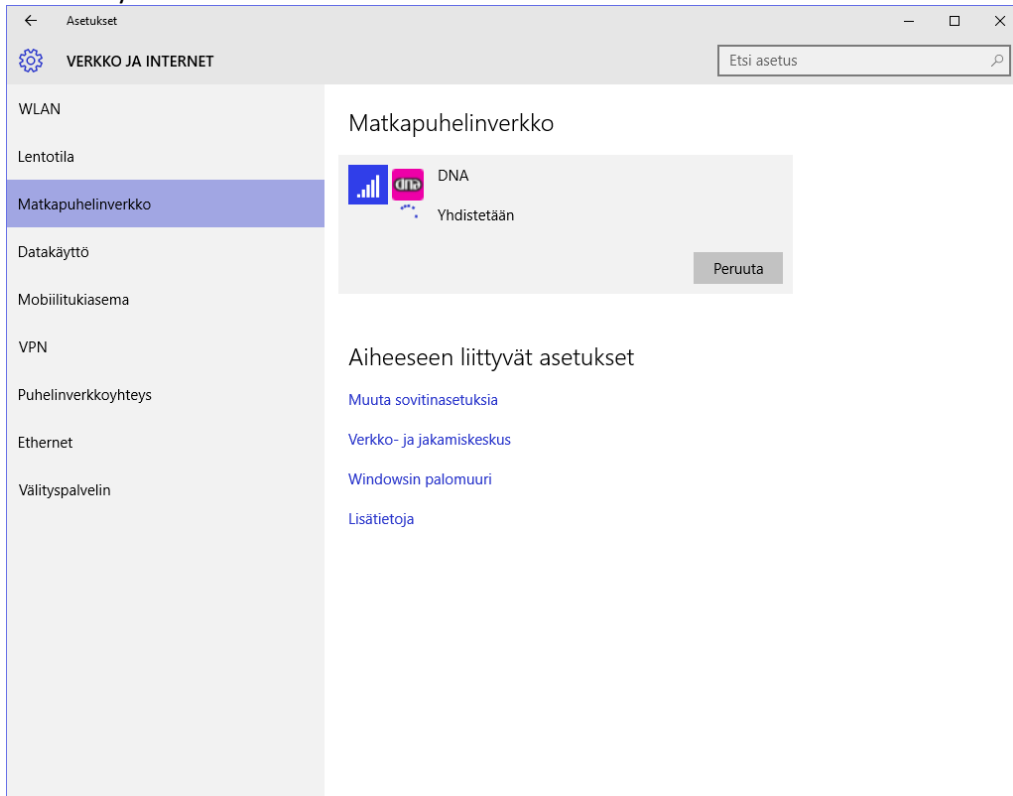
Asetukset

VERKKO JA INTERNET

Etsi asetus

WLAN

Lentotila

Matkapuhelinverkko

Datakäyttö

Mobiilitukiasema

VPN

Puhelinverkkoyhteys

Ethernet

Välityspalvelin

Matkapuhelinverkko

dna

DNA

Yhdistetään

Peruuta

Aiheeseen liittyvät asetukset

Muuta sovitinasetuksia

Verkko- ja jakamiskeskus

Windowsin palomuuri

Lisätietoja